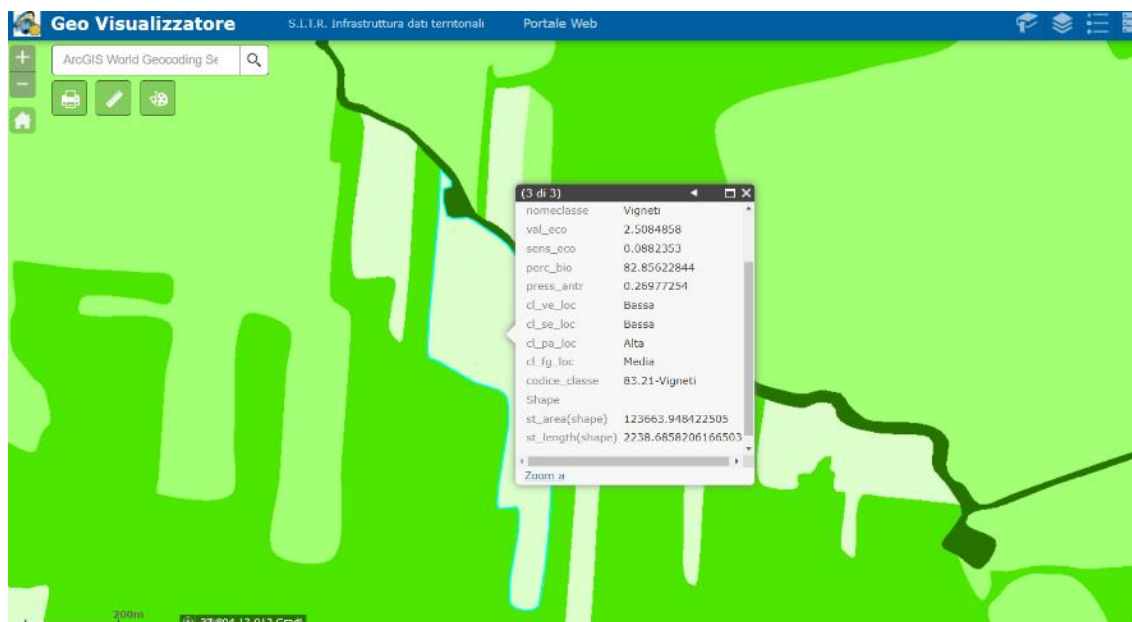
Geo Visualizzatore S.I.T.R. Infrastruttura dati territoriali Portale Web

ArcGIS World Geocoding Se

(3 di 3)

| | |
|---|---|
| nomeclasse | Vigneti |
| val_eco | 2.5084858 |
| sens_eco | 0.0882353 |
| perc_bio | 82.85622844 |
| press_antr | 0.26977254 |
| cl_ve_loc | Bassa |
| cl_se_loc | Bassa |
| cl_pa_loc | Alta |
| cl_fg_loc | Media |
| codice_classe | 83.21-Vigneti |
| Shape | |
| st_area(shape) | 123663.948422505 |
| st_length(shape) | 2238.6858206166503 |

Zoom a

200m

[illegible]